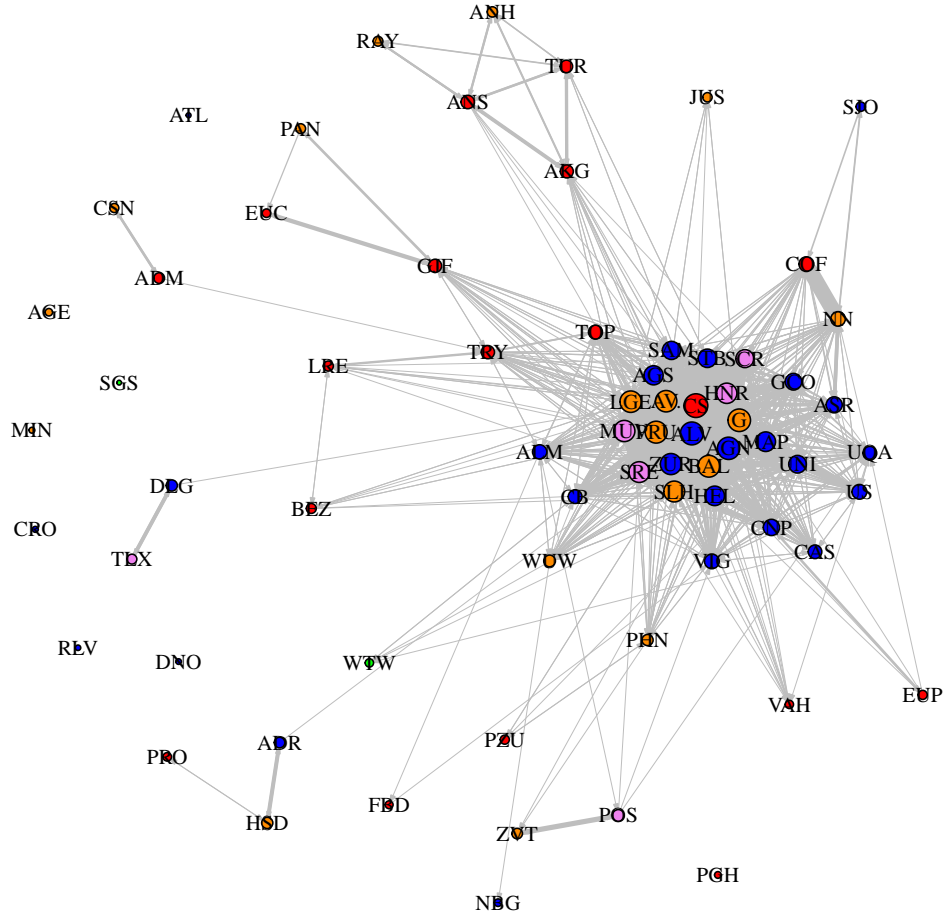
ANH
RAY
TOR
ANS
JUS
SCO
ATL
PAN
AOG
CSN
EUC
COF
ADM
GOF
NN
AGE
TOP
TRY
SAM
SIB
SCR
LRE
ACS
HNR
GCO
SGS
LGE
AVL
CS
G
ASR
MIN
MUF
RUA
LV
AGN
MAP
UQA
ADM
DLG
SRE
ZUR
BAL
UNI
SLH
HEL
US
BEZ
CB
CRO
CSP
CSS
TEX
WOW
VEG
PHN
RLV
DNO
WTW
VAH
EUP
ADR
PRO
PZU
FED
POS
HSD
ZUT
PCH
NBG